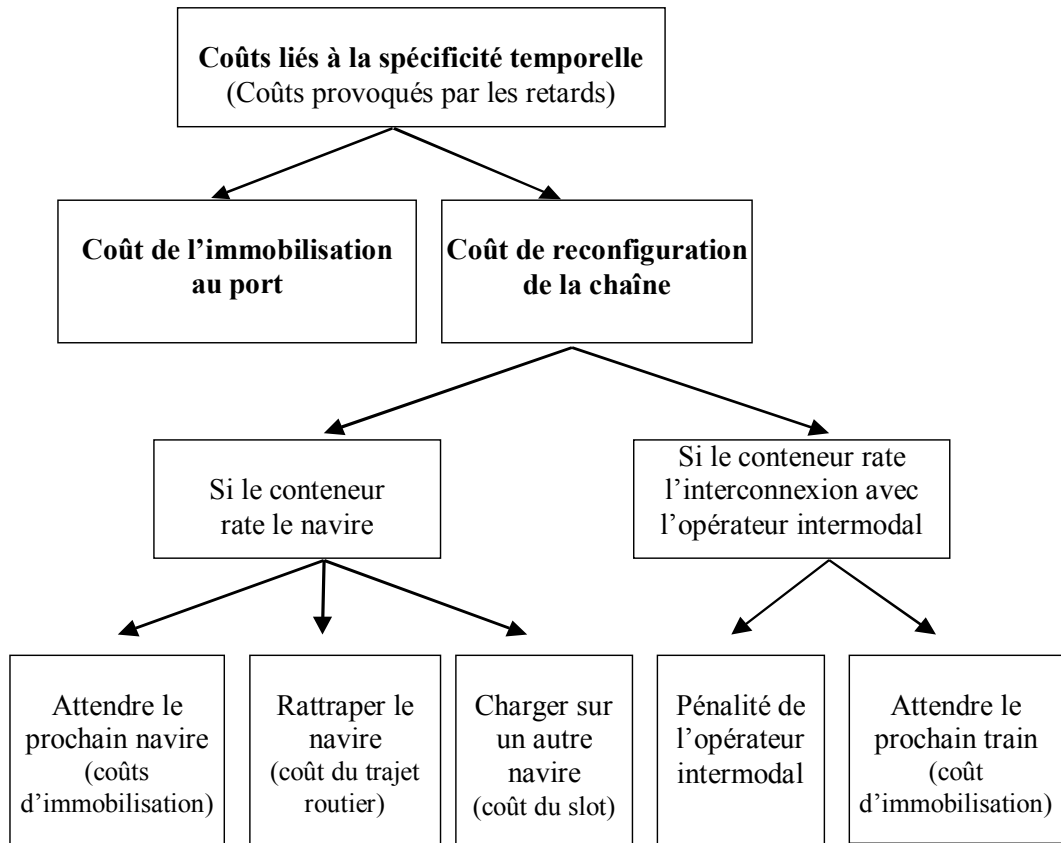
**Coûts liés à la spécificité temporelle**
(Coûts provoqués par les retards)

**Coût de l'immobilisation au port**

**Coût de reconfiguration de la chaîne**

Si le conteneur rate le navire

Si le conteneur rate l'interconnexion avec l'opérateur intermodal

Attendre le prochain navire (coûts d'immobilisation)

Rattraper le navire (coût du trajet routier)

Charger sur un autre navire (coût du slot)

Pénalité de l'opérateur intermodal

Attendre le prochain train (coût d'immobilisation)